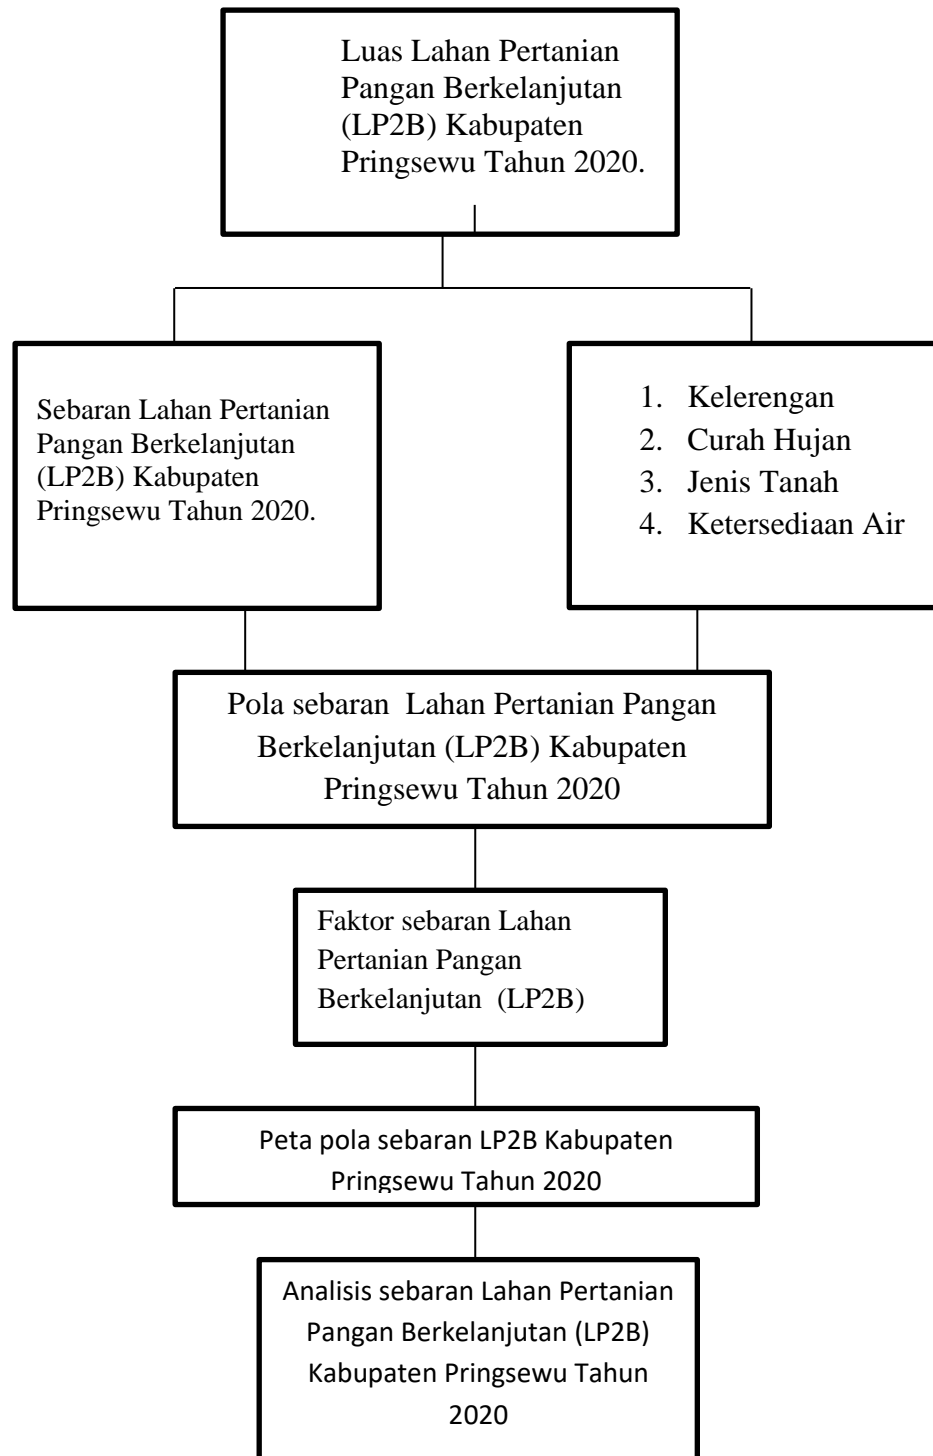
Luas Lahan Pertanian Pangan Berkelanjutan (LP2B) Kabupaten Pringsewu Tahun 2020.

Sebaran Lahan Pertanian Pangan Berkelanjutan (LP2B) Kabupaten Pringsewu Tahun 2020.

1. Kelerengan
2. Curah Hujan
3. Jenis Tanah
4. Ketersediaan Air

Pola sebaran Lahan Pertanian Pangan Berkelanjutan (LP2B) Kabupaten Pringsewu Tahun 2020

Faktor sebaran Lahan Pertanian Pangan Berkelanjutan (LP2B)

Peta pola sebaran LP2B Kabupaten Pringsewu Tahun 2020

Analisis sebaran Lahan Pertanian Pangan Berkelanjutan (LP2B) Kabupaten Pringsewu Tahun 2020